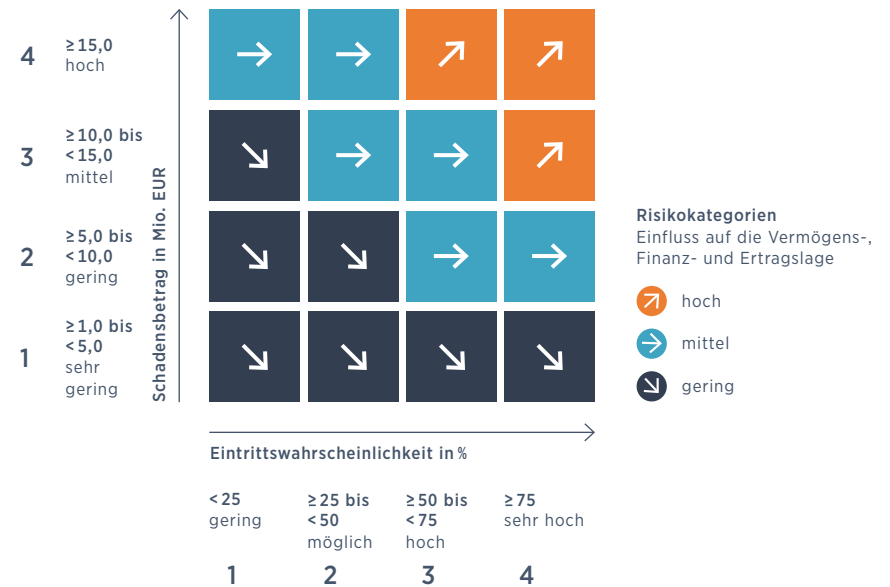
4 ≥ 15,0 hoch

3 ≥ 10,0 bis < 15,0 mittel

2 ≥ 5,0 bis < 10,0 gering

1 ≥ 1,0 bis < 5,0 sehr gering

Schadensbetrag in Mio. EUR

Risikokategorien
Einfluss auf die Vermögens-, Finanz- und Ertragslage

hoch

mittel

gering

Eintrittswahrscheinlichkeit in %

< 25 gering
1

≥ 25 bis < 50 möglich
2

≥ 50 bis < 75 hoch
3

≥ 75 sehr hoch
4